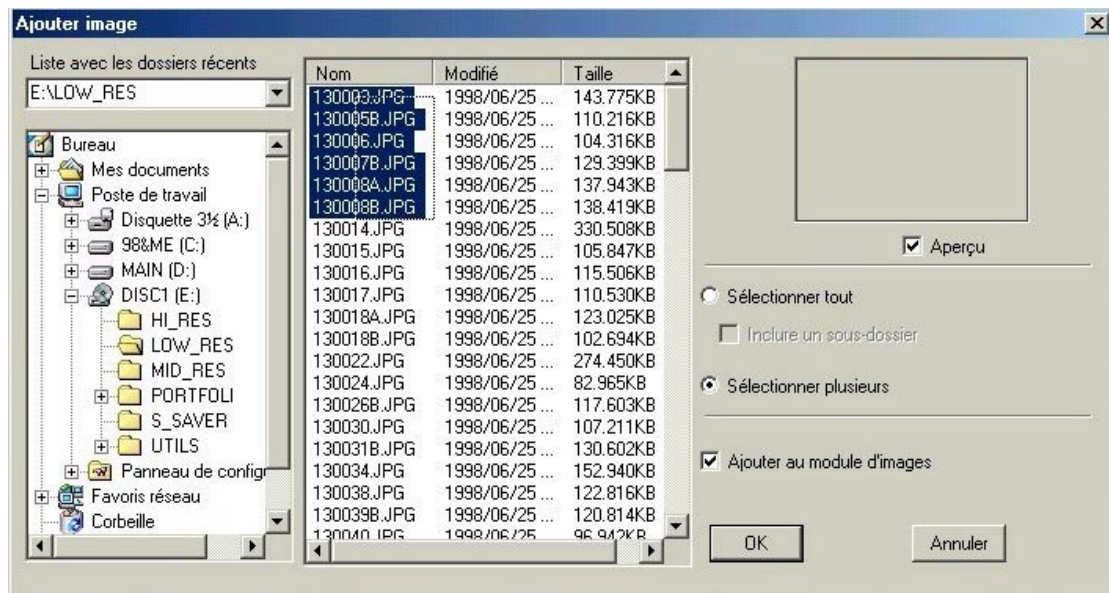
Ajouter image

Liste avec les dossiers récents

E:\LOW_RES

Bureau
Mes documents
Poste de travail
Disquette 3½ (A:)
98&ME (C:)
MAIN (D:)
DISC1 (E:)
HI_RES
LOW_RES
MID_RES
PORTFOLI
S_SAVER
UTILS
Panneau de configu
Favoris réseau
Corbeille

| Nom | Modifié | Taille |
|---|---|---|
| 130003.JPG | 1998/06/25 ... | 143.775KB |
| 130005B.JPG | 1998/06/25 ... | 110.216KB |
| 130006.JPG | 1998/06/25 ... | 104.316KB |
| 130007B.JPG | 1998/06/25 ... | 129.399KB |
| 130008A.JPG | 1998/06/25 ... | 137.943KB |
| 130008B.JPG | 1998/06/25 ... | 138.419KB |
| 130014.JPG | 1998/06/25 ... | 330.508KB |
| 130015.JPG | 1998/06/25 ... | 105.847KB |
| 130016.JPG | 1998/06/25 ... | 115.506KB |
| 130017.JPG | 1998/06/25 ... | 110.530KB |
| 130018A.JPG | 1998/06/25 ... | 123.025KB |
| 130018B.JPG | 1998/06/25 ... | 102.694KB |
| 130022.JPG | 1998/06/25 ... | 274.450KB |
| 130024.JPG | 1998/06/25 ... | 82.965KB |
| 130026B.JPG | 1998/06/25 ... | 117.603KB |
| 130030.JPG | 1998/06/25 ... | 107.211KB |
| 130031B.JPG | 1998/06/25 ... | 130.602KB |
| 130034.JPG | 1998/06/25 ... | 152.940KB |
| 130038.JPG | 1998/06/25 ... | 122.816KB |
| 130039B.JPG | 1998/06/25 ... | 120.814KB |
| 130040.JPG | 1998/06/25 | 96.942KB |

Aperçu

Sélectionner tout

Inclure un sous-dossier

Sélectionner plusieurs

Ajouter au module d'images

OK

Annuler